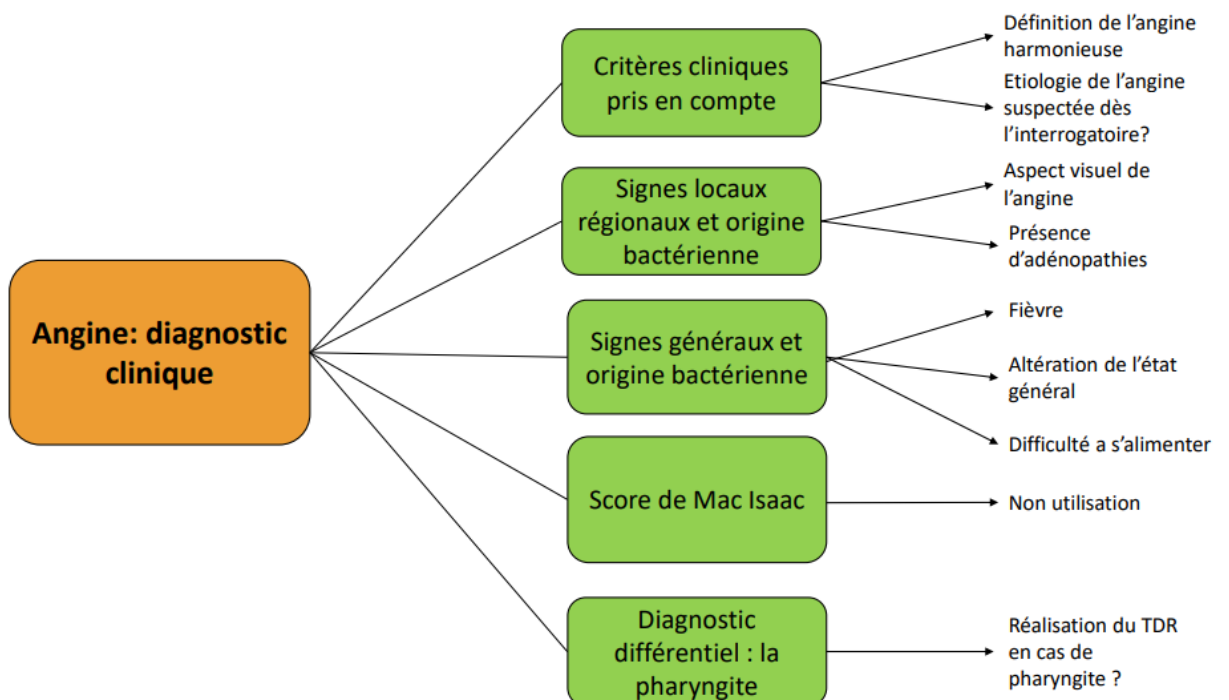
Angine: diagnostic clinique

Critères cliniques pris en compte

Définition de l'angine harmonieuse

Etiologie de l'angine suspectée dès l'interrogatoire?

Signes locaux régionaux et origine bactérienne

Aspect visuel de l'angine

Présence d'adénopathies

Signes généraux et origine bactérienne

Fièvre

Altération de l'état général

Difficulté a s'alimenter

Score de Mac Isaac

Non utilisation

Diagnostic différentiel : la pharyngite

Réalisation du TDR en cas de pharyngite ?